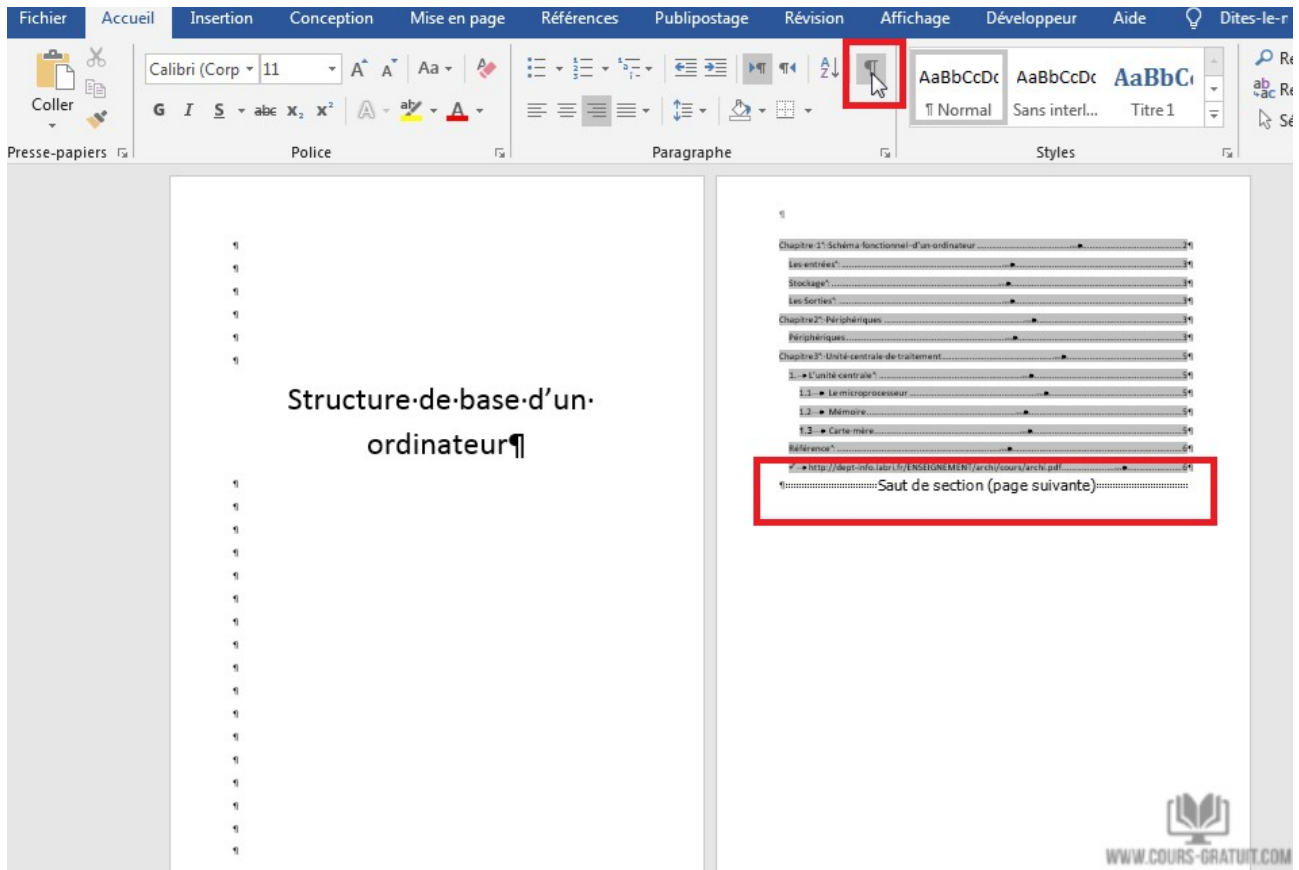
Fichier Accueil Insertion Conception Mise en page Références Publipostage Révision Affichage Développeur Aide Dites-le-r

Coller
Calibri (Corp 11
A A Aa
G I S abc $x_2$ $x^2$
Presse-papiers Police Paragraphe Styles
AaBbCcDc ¶ Normal
AaBbCcDc Sans interl...
AaBbC Titre 1
Re
Re
Sé

¶
¶
¶
¶
¶
¶
Structure·de·base·d'un·ordinateur¶
¶
¶
¶
¶
¶
¶
¶
¶
¶
¶
¶
¶
¶
¶
¶
¶
¶

¶
Chapitre·1°:Schéma·fonctionnel·d'un·ordinateur ......2¶
Les·entrées° ......3¶
Stockage° ......3¶
Les·Sorties° ......3¶
Chapitre2°:Périphériques ......3¶
Périphériques ......3¶
Chapitre3°:Unité·centrale·de·traitement ......5¶
1. L'unité·centrale° ......5¶
1.1 Le·microprocesseur ......5¶
1.2 Mémoire ......5¶
1.3 Carte·mère ......5¶
Référence° ......6¶
http://dept-info.labri.fr/ENSEIGNEMENT/archi/cours/archi.pdf ......6¶
¶ Saut de section (page suivante)

WWW.COURS-GRATUIT.COM